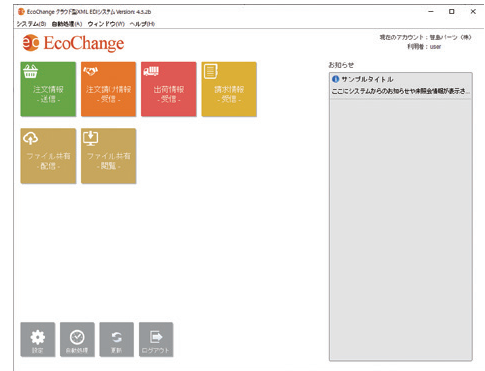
EcoChange クラウド版XML EDIシステム Version: 4.5.2b

システム(S) 自動処理(A) ウィンドウ(W) ヘルプ(H)

EcoChange

現在のアカウント：甘急パーツ（株）
利用者：user

注文情報
-送信-

注文請け情報
-受信-

出荷情報
-受信-

請求情報
-受信-

ファイル共有
-配信-

ファイル共有
-閲覧-

お知らせ

サンプルタイトル
ここにシステムからのお知らせや休業日情報が表示さ...

設定

自動処理

更新

ログアウト